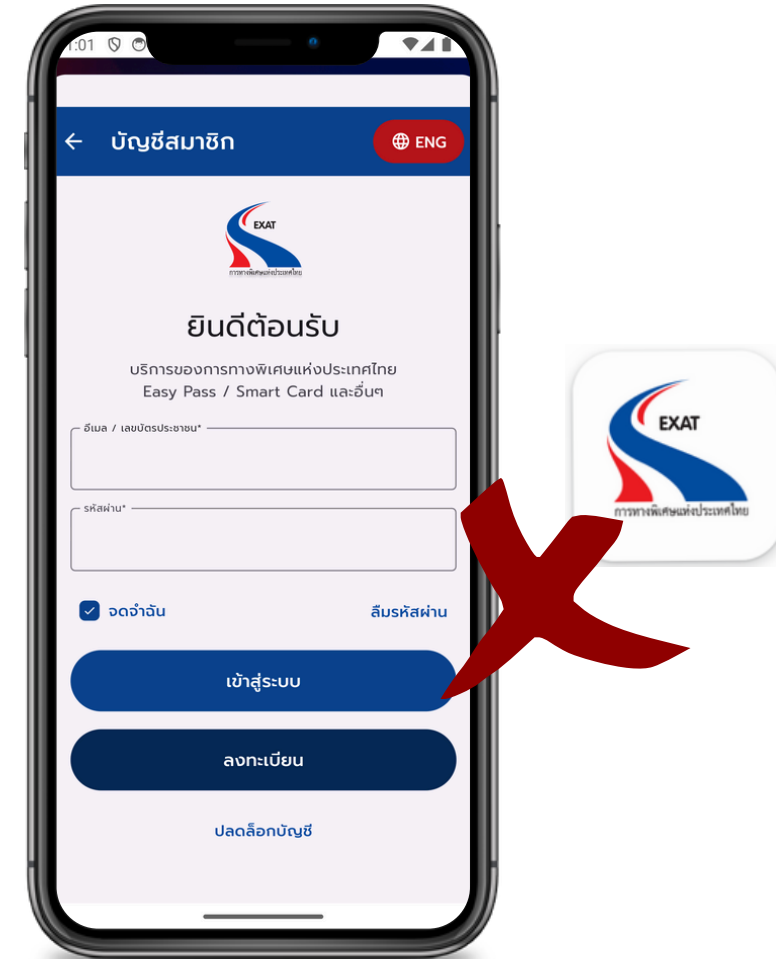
1:01

บัญชีสมาชิก

ENG

EXAT
การทางพิเศษแห่งประเทศไทย

ยินดีต้อนรับ

บริการของการทางพิเศษแห่งประเทศไทย
Easy Pass / Smart Card และอื่นๆ

อีเมล / เลขบัตรประชาชน*

รหัสผ่าน*

จดจำฉัน

ลืมรหัสผ่าน

เข้าสู่ระบบ

ลงทะเบียน

ปลดล็อกบัญชี

EXAT
การทางพิเศษแห่งประเทศไทย